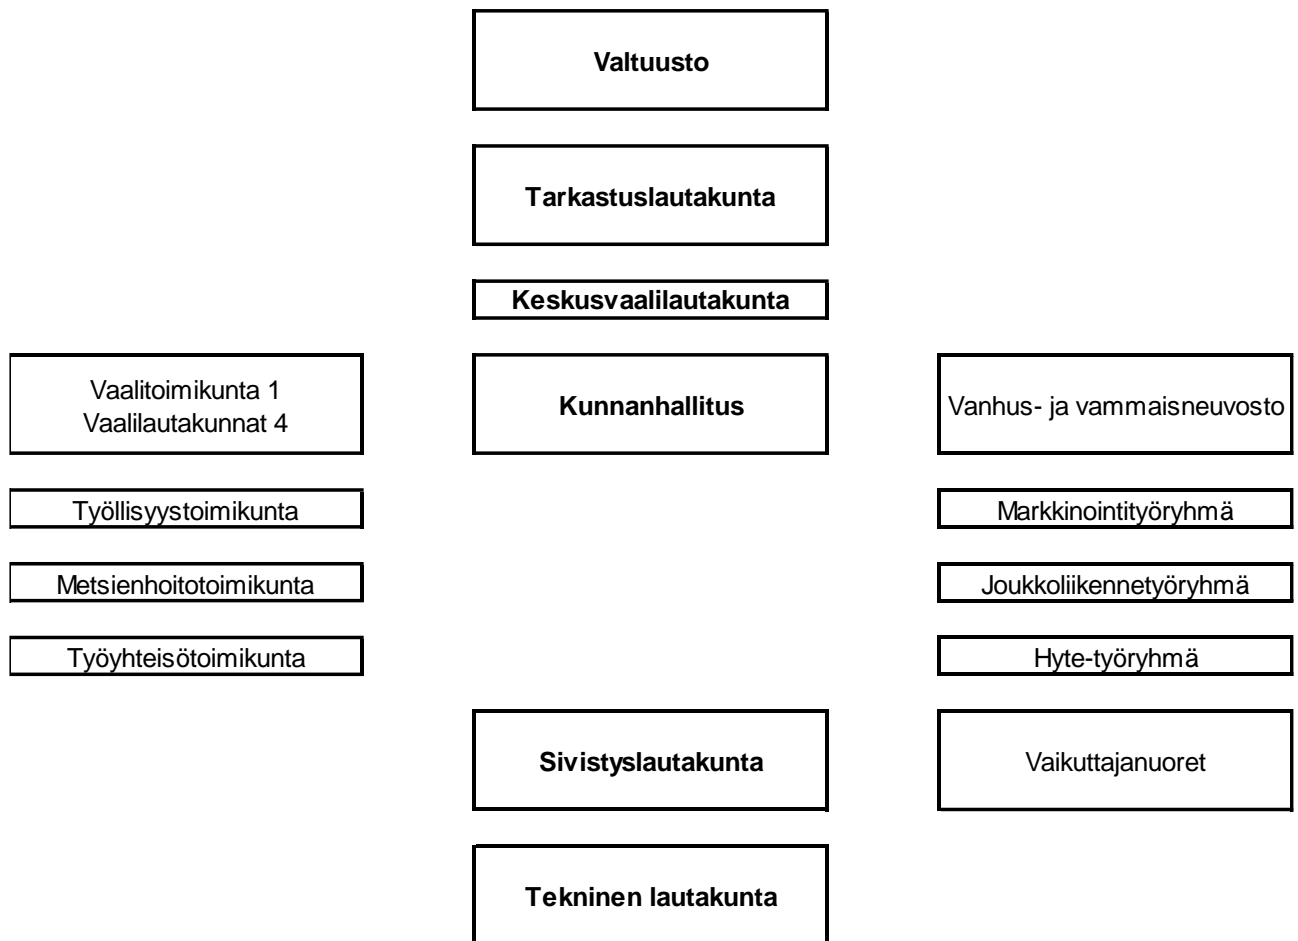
Valtuusto

Tarkastuslautakunta

Keskusvaalilautakunta

Vaalitoimikunta 1
Vaalilautakunnat 4

Kunnanhallitus

Vanhus- ja vammaisneuvosto

Työllisyystoimikunta

Markkinointityöryhmä

Metsienhoitotoimikunta

Joukkoliikennetyöryhmä

Työyhteisötoimikunta

Hyte-työryhmä

Sivistyslautakunta

Vaikuttajanuoret

Tekninen lautakunta